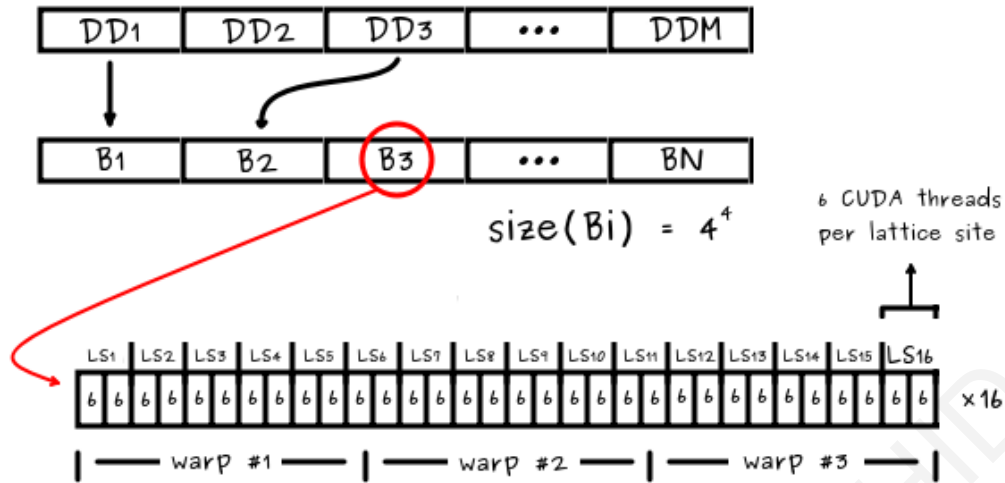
DD1 DD2 DD3 ••• DDM

B1 B2 B3 ••• BN

size(Bi) = $4^4$

6 CUDA threads per lattice site

LS1 LS2 LS3 LS4 LS5 LS6 LS7 LS8 LS9 LS10 LS11 LS12 LS13 LS14 LS15 LS16

6 6 6 6 6 6 6 6 6 6 6 6 6 6 6 6 6 6 6 6 6 6 6 6 6 6 6 6 6 6 6 6 ×16

warp #1 warp #2 warp #3